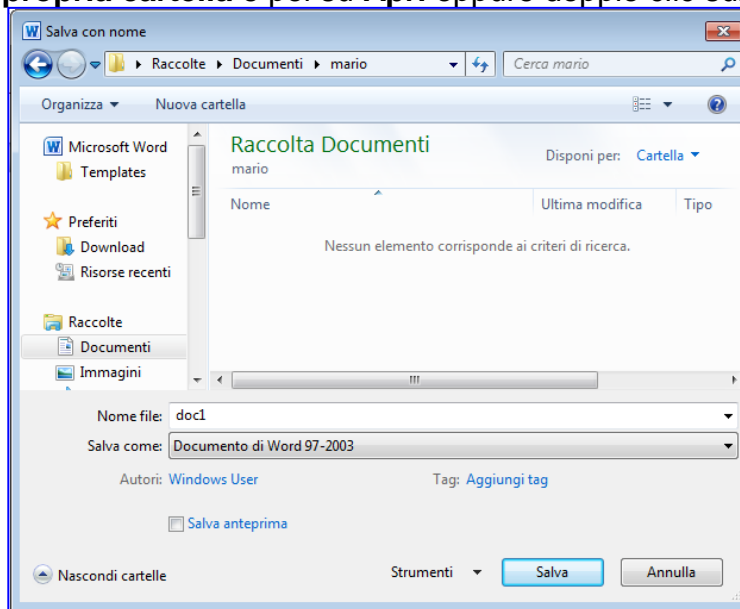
Salva con nome

Raccolte ▸ Documenti ▸ mario

Cerca mario

Organizza ▾ Nuova cartella

Microsoft Word
Templates

Preferiti
Download
Risorse recenti

Raccolte
Documenti
Immagini

Raccolta Documenti
mario

Disponi per: Cartella ▾

| Nome | Ultima modifica | Tipo |
|---|---|---|

Nessun elemento corrisponde ai criteri di ricerca.

Nome file: doc1

Salva come: Documento di Word 97-2003

Autori: Windows User

Tag: Aggiungi tag

Salva anteprima

Nascondi cartelle

Strumenti ▾

Salva

Annulla